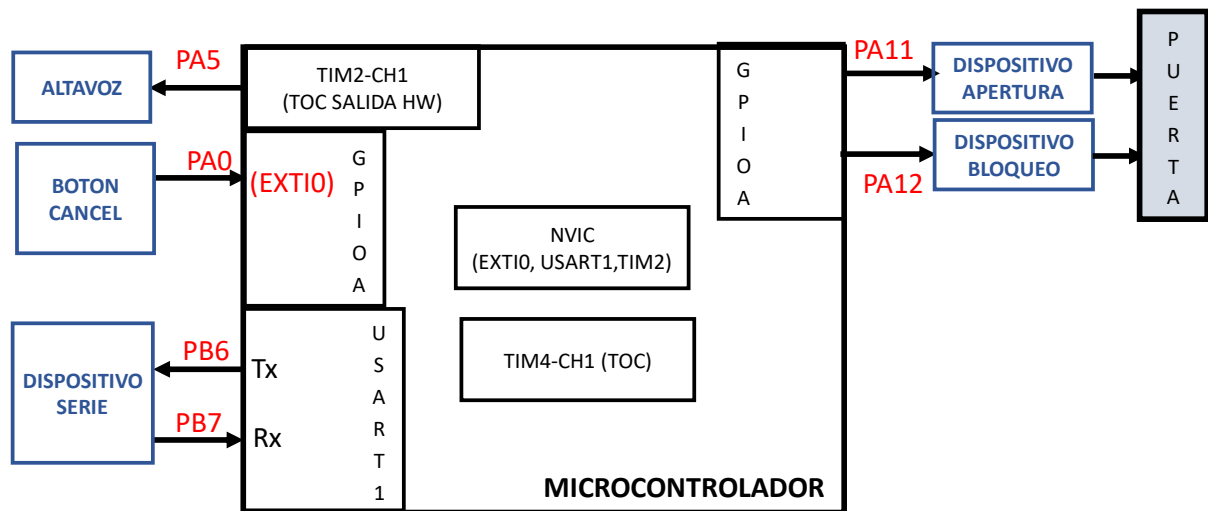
ALTAVOZ

PA5

TIM2-CH1
(TOC SALIDA HW)

BOTON CANCEL

PA0

(EXTI0)

G
P
I
O
A

NVIC
(EXTI0, USART1,TIM2)

G
P
I
O
A

PA11

DISPOSITIVO APERTURA

DISPOSITIVO BLOQUEO

PA12

P
U
E
R
T
A

DISPOSITIVO SERIE

PB6

Tx

PB7

Rx

U
S
A
R
T
1

TIM4-CH1 (TOC)

MICROCONTROLADOR